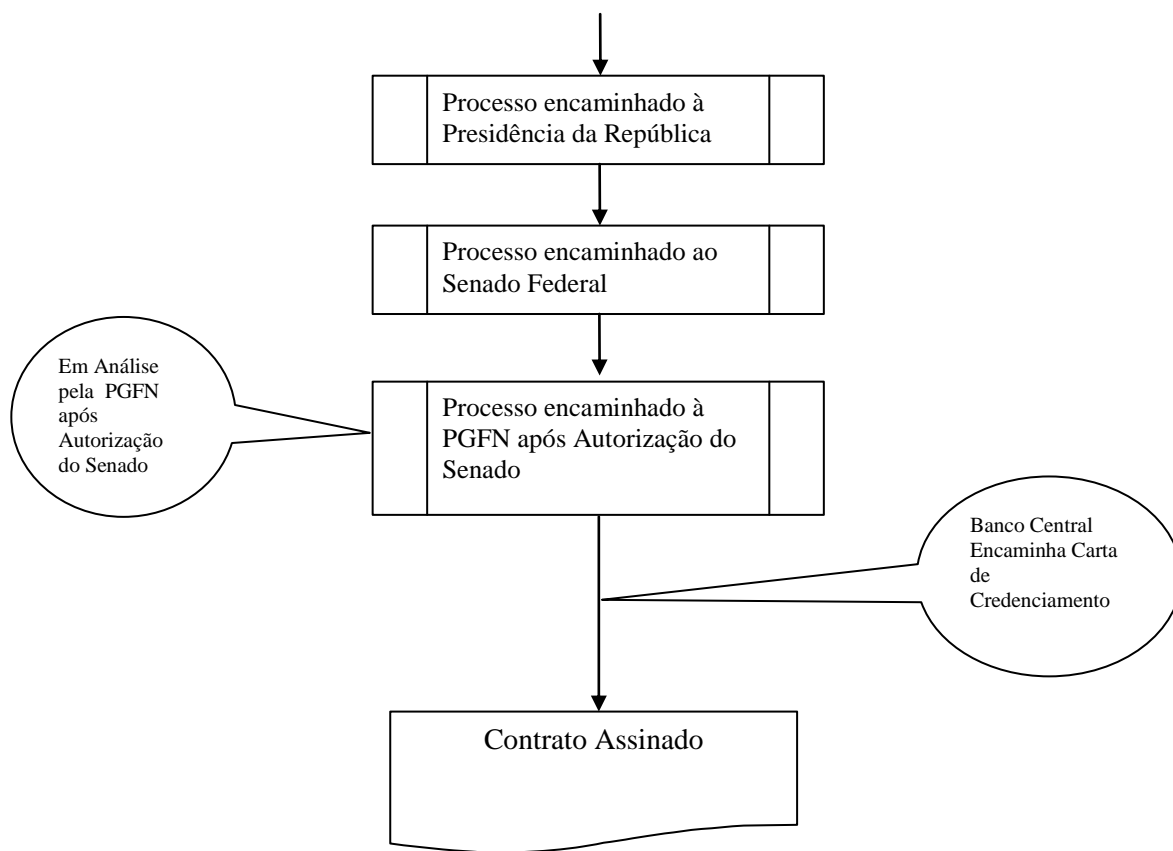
Processo encaminhado à Presidência da República

Processo encaminhado ao Senado Federal

Em Análise pela PGFN após Autorização do Senado

Processo encaminhado à PGFN após Autorização do Senado

Banco Central Encaminha Carta de Credenciamento

Contrato Assinado